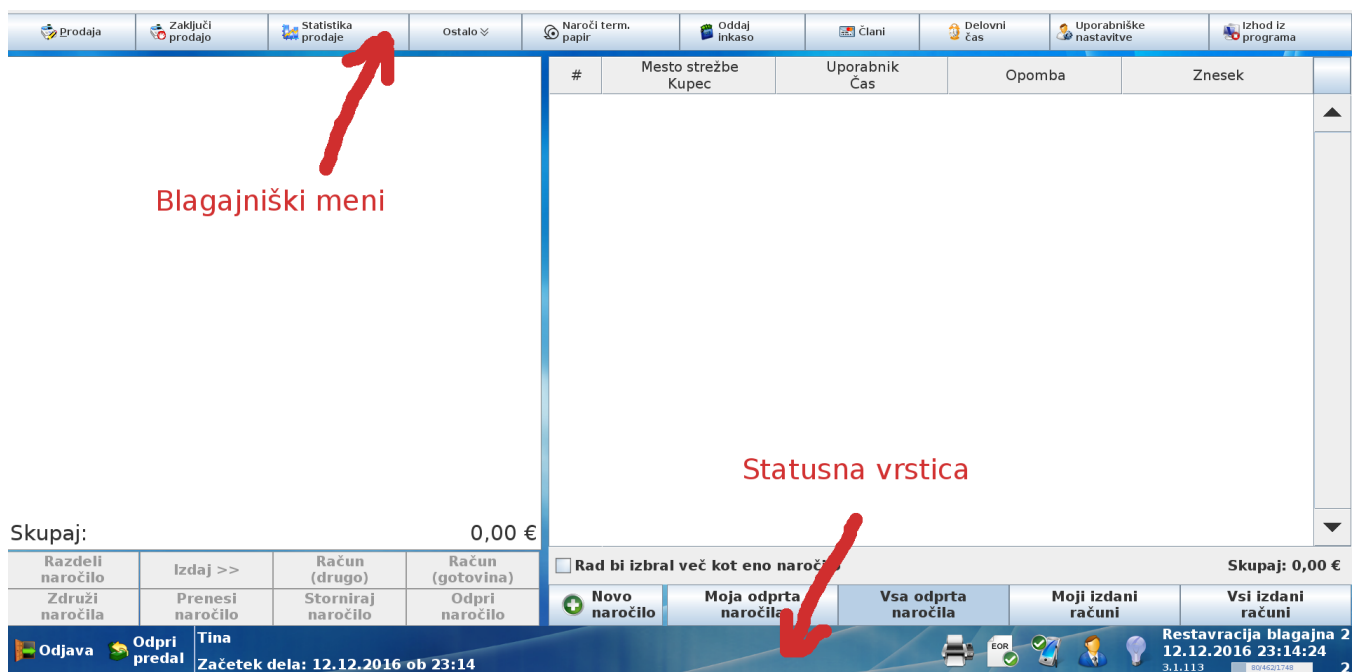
Prodaja | Zaključi prodajo | Statistika prodaje | Ostalo | Naroči term. papir | Oddaj inkaso | Člani | Delovni čas | Uporabniške nastavitve | Izhod iz programa

Blagajniški meni

| # | Mesto strežbe Kupec | Uporabnik Čas | Opomba | Znesek |
|---|---|---|---|---|

Statusna vrstica

Skupaj: 0,00 €

| Razdeli naročilo | Izdaj >> | Račun (drugo) | Račun (gotovina) |
|---|---|---|---|
| Združi naročila | Prenesi naročilo | Storniraj naročilo | Odpri naročilo |

Rad bi izbral več kot eno naročilo

Skupaj: 0,00 €

Novo naročilo | Moja odprta naročila | Vsa odprta naročila | Moji izdani računi | Vsi izdani računi

Odjava | Odpri predal | Tina

Začetek dela: 12.12.2016 ob 23:14

EOR

Restavracija blagajna 2
12.12.2016 23:14:24
3.1.113 80/462/1748
2